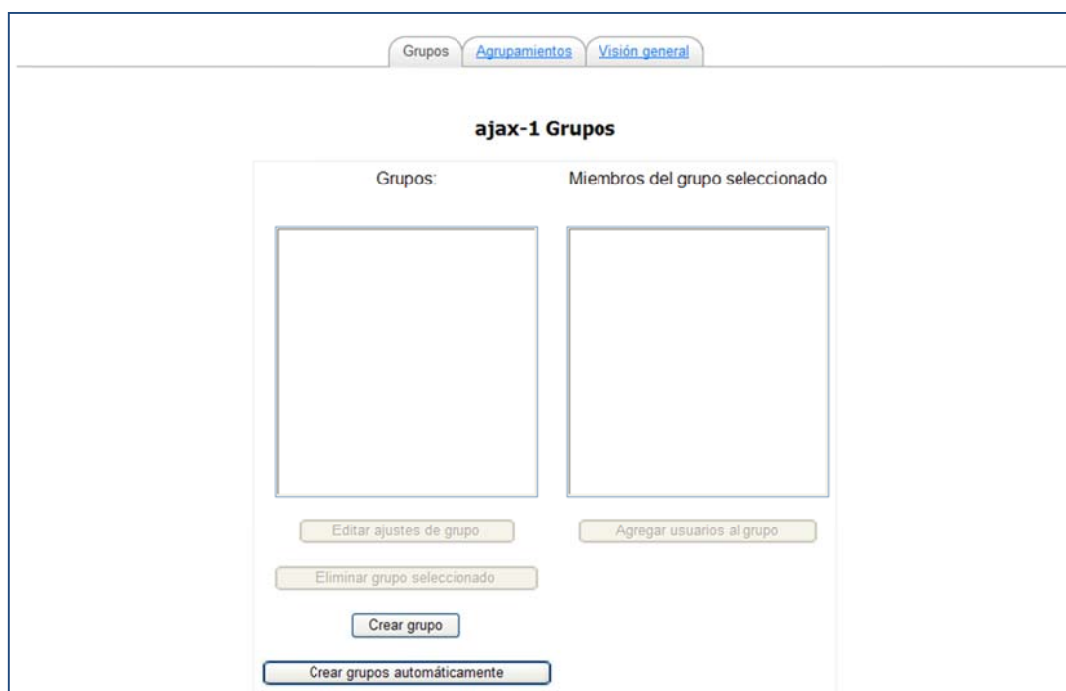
Grupos | Agrupamientos | Visión general

ajax-1 Grupos

Grupos:

Miembros del grupo seleccionado

Editar ajustes de grupo

Agregar usuarios al grupo

Eliminar grupo seleccionado

Crear grupo

Crear grupos automáticamente